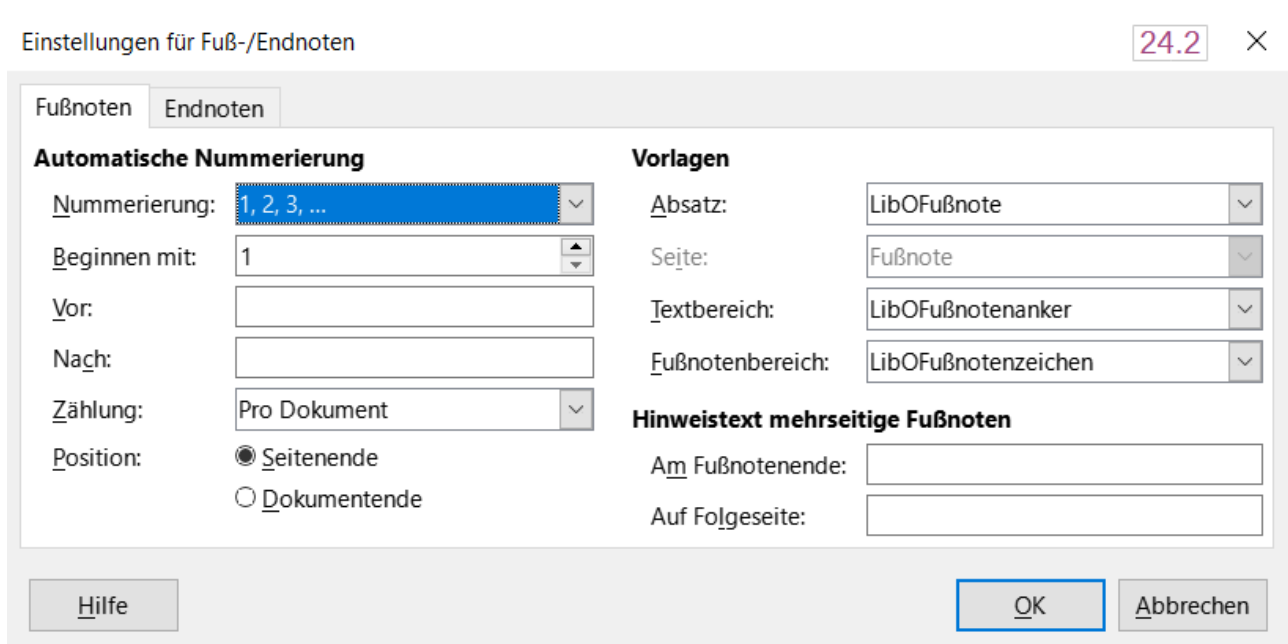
Einstellungen für Fuß-/Endnoten

24.2

Fußnoten | Endnoten

Automatische Nummerierung

Nummerierung: 1, 2, 3, ...

Beginnen mit: 1

Vor:

Nach:

Zählung: Pro Dokument

Position: Seitenende

Dokumentende

Vorlagen

Absatz: LibOFußnote

Seite: Fußnote

Textbereich: LibOFußnotenanker

Fußnotenbereich: LibOFußnotenzeichen

Hinweistext mehrseitige Fußnoten

Am Fußnotenende:

Auf Folgeseite:

Hilfe

OK

Abbrechen